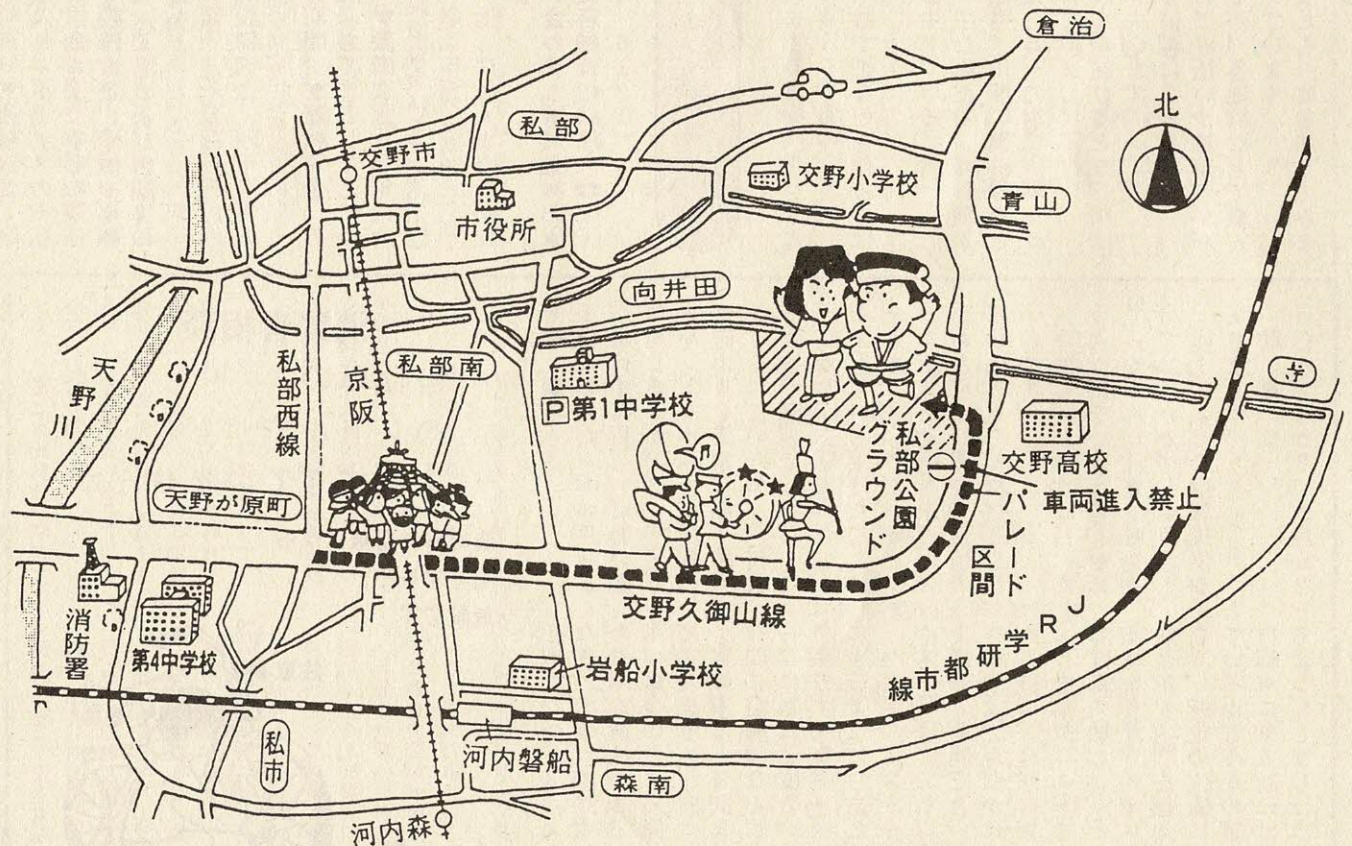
倉治
私部
交野市
交野小学校
北
青山
市役所
向井田
私部南
私部西線
京阪
天野川
第1中学校
私部公園グラウンド
交野高校
車両進入禁止
パレード区間
天野が原町
交野久御山線
消防署
第4中学校
岩船小学校
JR学研都市線
私市
河内磐船
森南
河内森